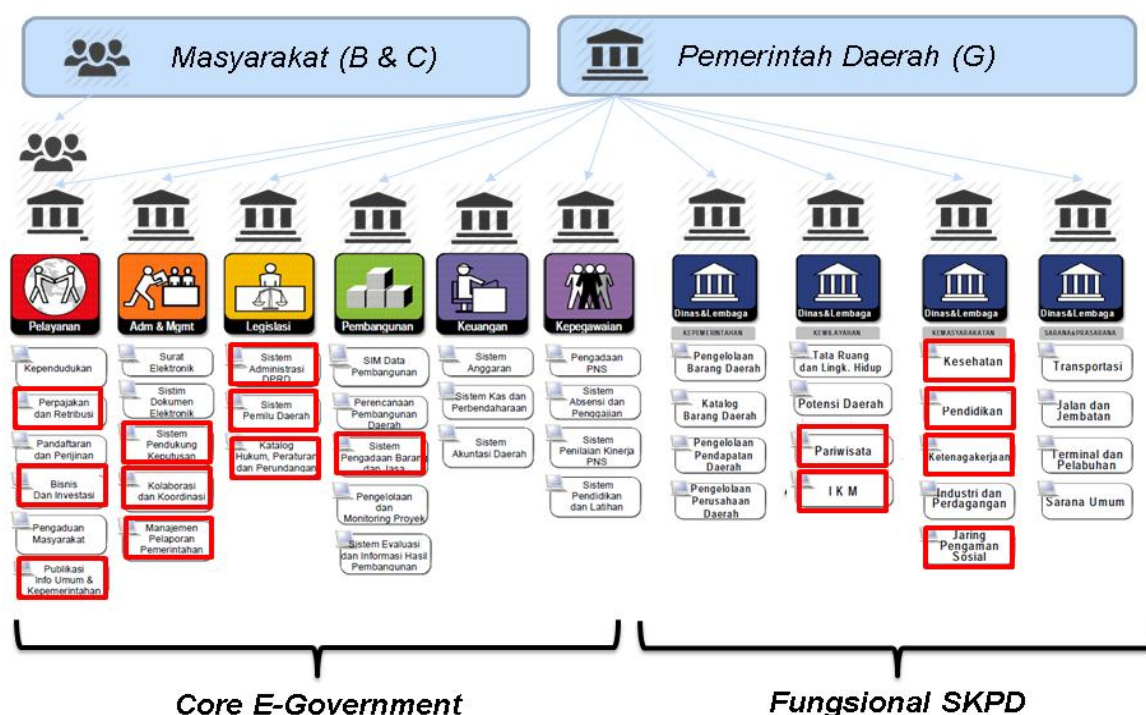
Masyarakat (B & C)

Pemerintah Daerah (G)

Pelayanan

Kependudukan

Perpajakan dan Retribusi

Pandaftaran dan Perijinan

Bisnis Dan Investasi

Pengaduan Masyarakat

Publikasi Info Umum & Kepemerintahan

Adm & Mgmt

Surat Elektronik

Sistim Dokumen Elektronik

Sistem Pendukung Keputusan

Kolaborasi dan Koordinasi

Manajemen Pelaporan Pemerintahan

Legislasi

Sistem Administrasi DPRD

Sistem Pemilu Daerah

Katalog Hukum, Peraturan dan Perundangan

Pembangunan

SIM Data Pembangunan

Perencanaan Pembangunan Daerah

Sistem Pengadaan Barang dan Jasa

Pengelolaan dan Monitoring Proyek

Sistem Evaluasi dan Informasi Hasil Pembangunan

Keuangan

Sistem Anggaran

Sistem Kas dan Perbendaharaan

Sistem Akuntasi Daerah

Kepegawaian

Pengadaan PNS

Sistem Absensi dan Penggajian

Sistem Penilaian Kinerja PNS

Sistem Pendidikan dan Latihan

Dinas&Lembaga

KEPEMERINTAHAN

Pengelolaan Barang Daerah

Katalog Barang Daerah

Pengelolaan Pendapatan Daerah

Pengelolaan Perusahaan Daerah

Dinas&Lembaga

KEWILAYAHAN

Tata Ruang dan Lingk. Hidup

Potensi Daerah

Pariwisata

I K M

Dinas&Lembaga

KEMASYARAKATAN

Kesehatan

Pendidikan

Ketenagakerjaan

Industri dan Perdagangan

Jaring Pengaman Sosial

Dinas&Lembaga

SARANA&PRASARANA

Transportasi

Jalan dan Jembatan

Terminal dan Pelabuhan

Sarana Umum

Core E-Government

Fungsional SKPD